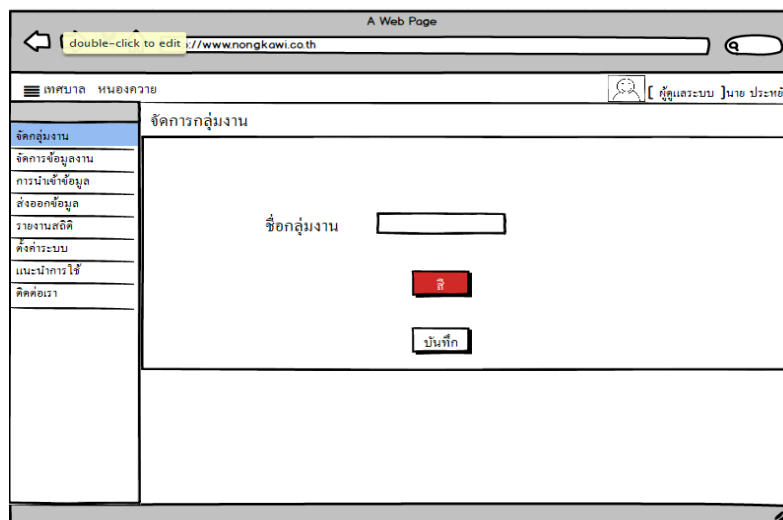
A Web Page

double-click to edit ://www.nongkawi.co.th

เทศบาล หนองควาย

[ ผู้ดูแลระบบ ]นาย ประหยั

จัดการกลุ่มงาน

จัดกลุ่มงาน
จัดการข้อมูลงาน
การนำเข้าข้อมูล
ส่งออกข้อมูล
รายงานสถิติ
ตั้งค่าระบบ
แนะนำการใช้
ติดต่อเรา

ชื่อกลุ่มงาน

สี

บันทึก